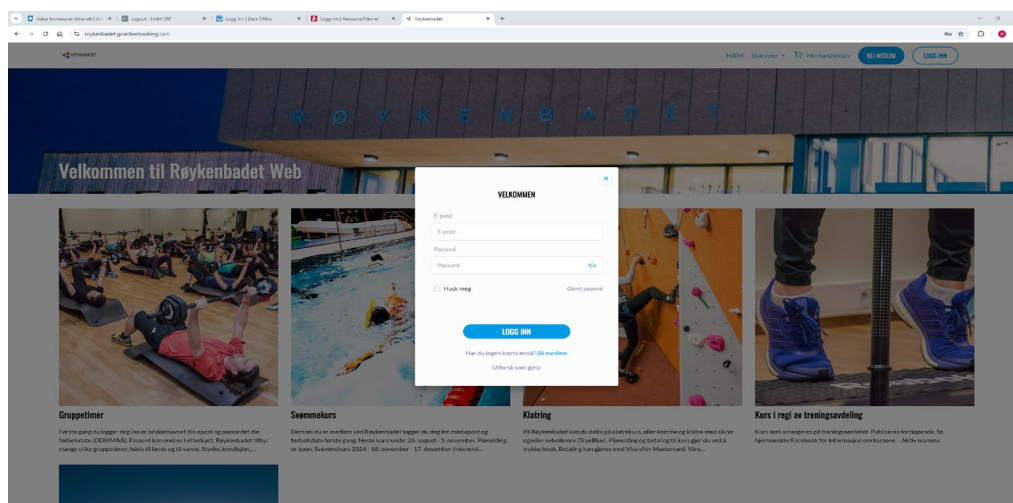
Asker kommunes intranett | A: × | Logout - Unit4 ERP × | Logg inn | Back Office × | Logg inn | Resource Planner × | Røykenbadet × | +

roykenbadet.goactivebooking.com

RØYKENBADET

HJEM Snarveier Min handlekurv BLI MEDLEM LOGG INN

RØYKENBADET

Velkommen til Røykenbadet Web

VELKOMMEN

E-post

E-post

Passord

Passord

Vis

Husk meg

Glemt passord

LOGG INN

Har du ingen konto ennå? Bli medlem

Utforsk som gjest

Gruppetimer

Første gang du logger deg inn er brukernavnet din epost og passordet din fødselsdato (DDMMÅÅ). Passord kan endres i etterkant. Røykenbadet tilbyr mange ulike gruppetimer, både til lands og til vanns. Styrke, kondisjon,...

Svømmekurs

Dersom du er medlem ved Røykenbadet logger du deg inn med epost og fødselsdato første gang. Neste kurs runde: 26. august - 5. november. Påmelding er åpen. Svømmekurs 2024 - 18. november - 17. desember (intensiv)...

Klatring

På Røykenbadet kan du delta på klatrekurs, eller komme og klatre med sikrer og eller selvsikrere (TrueBlue). Påmelding og betaling til kurs gjør du ved å trykke book. Betaling kan gjøres med Visa eller Mastercard. Våre...

Kurs i regi av treningsavdeling

Kurs som arrangeres på treningssenteret. Publiseres fortløpende. Se hjemmeside/Facebook for informasjon om kursene. - Aktiv morena